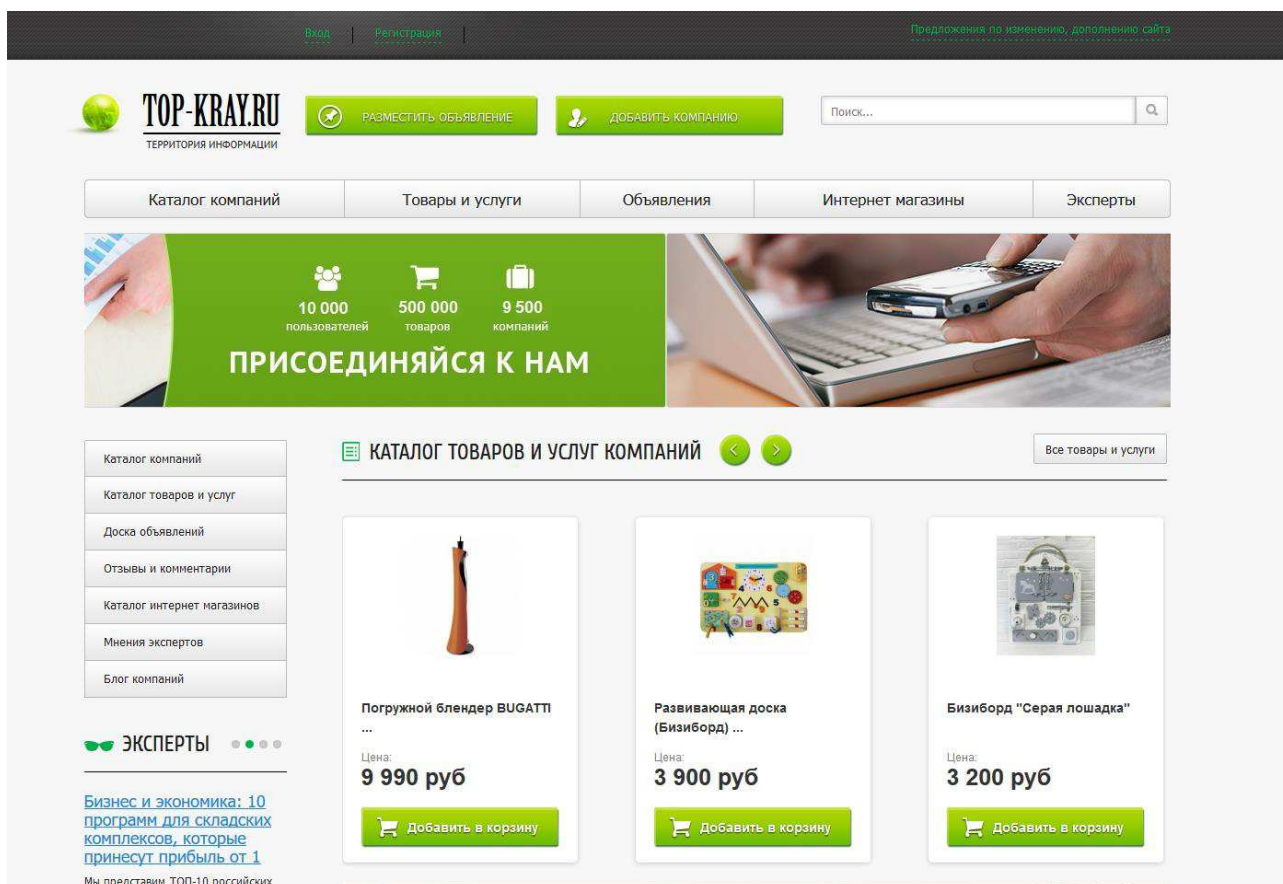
Вход | Регистрация |

Предложения по изменению, дополнению сайта

TOP-KRAY.RU
ТЕРРИТОРИЯ ИНФОРМАЦИИ

РАЗМЕСТИТЬ ОБЪЯВЛЕНИЕ

ДОБАВИТЬ КОМПАНИЮ

Поиск...

| Каталог компаний | Товары и услуги | Объявления | Интернет магазины | Эксперты |
|---|---|---|---|---|

10 000
пользователей

500 000
товаров

9 500
компаний

ПРИСОЕДИНЯЙСЯ К НАМ

Каталог компаний
Каталог товаров и услуг
Доска объявлений
Отзывы и комментарии
Каталог интернет магазинов
Мнения экспертов
Блог компаний

КАТАЛОГ ТОВАРОВ И УСЛУГ КОМПАНИЙ

Все товары и услуги

Погружной блендер BUGATTI ...
Цена:
9 990 руб
Добавить в корзину

Развивающая доска (Бизиборд) ...
Цена:
3 900 руб
Добавить в корзину

Бизиборд "Серая лошадка"
Цена:
3 200 руб
Добавить в корзину

ЭКСПЕРТЫ

Бизнес и экономика: 10 программ для складских комплексов, которые принесут прибыль от 1

Мы представим ТОП-10 российских